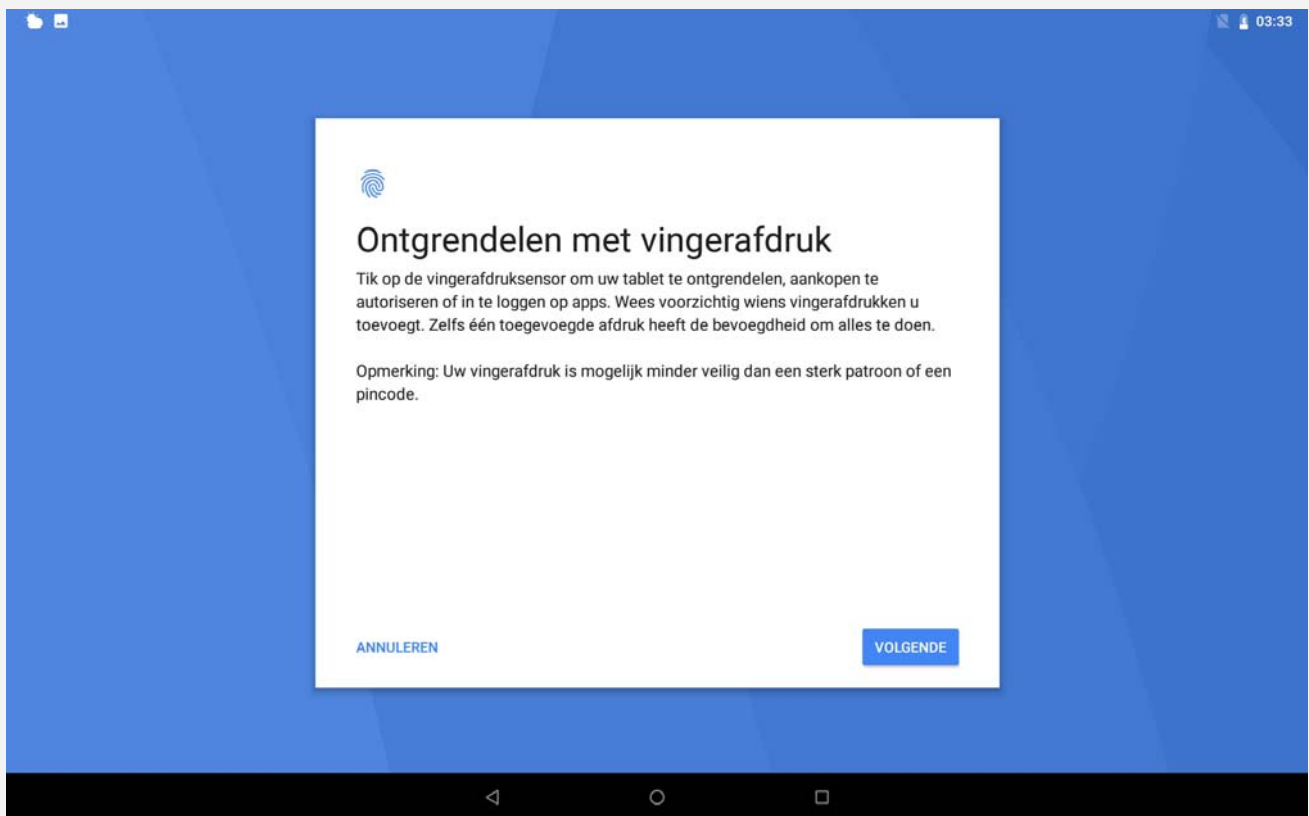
03:33

Ontgrendelen met vingerafdruk

Tik op de vingerafdruksensor om uw tablet te ontgrendelen, aankopen te autoriseren of in te loggen op apps. Wees voorzichtig wiens vingerafdrukken u toevoegt. Zelfs één toegevoegde afdruk heeft de bevoegdheid om alles te doen.

Opmerking: Uw vingerafdruk is mogelijk minder veilig dan een sterk patroon of een pincode.

ANNULEREN

VOLGENDE